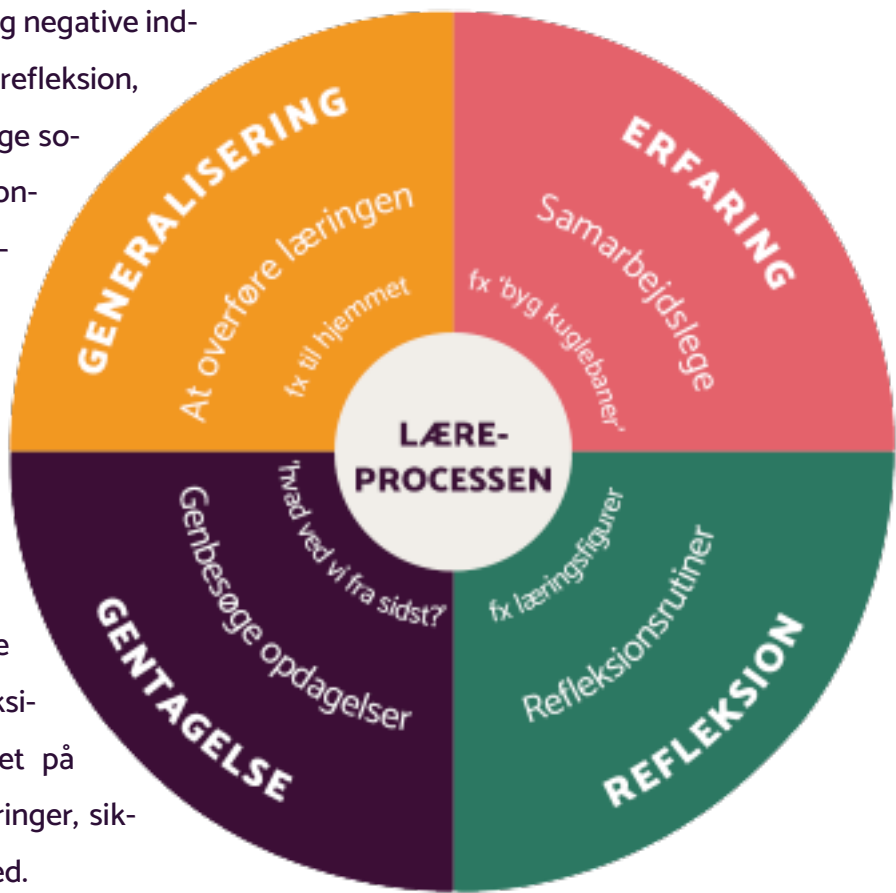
g negative ind-
refleksion,
ge so-
on-
-

e
ksi-
et på
ringer, sik-
ed.

GENERALISERING
At overføre læringen
fx til hjemmet

ERFARING
Samarbejdslege
fx 'byg kuglebaner'

LÆRE-
PROCESSEN

GENTAGELSE
Genbesøge opdagelser
'hvad ved vi fra sidst?'

REFLEKSION
Refleksionsrutiner
fx læringsfigurer